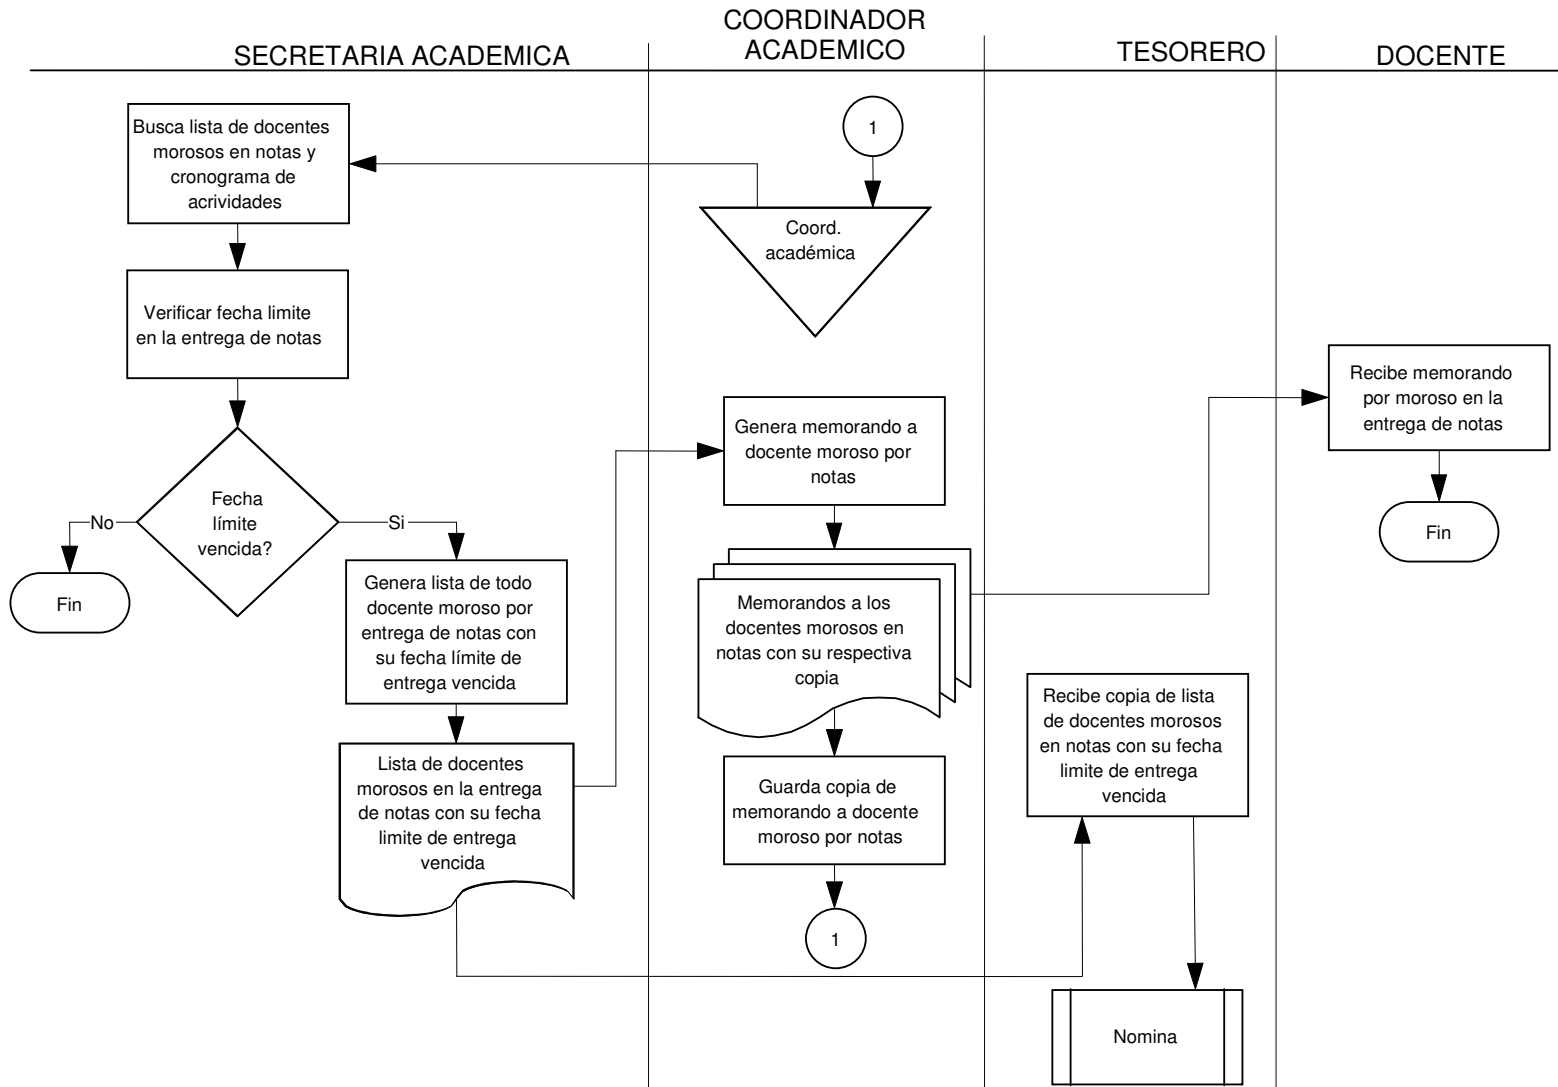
SECRETARIA ACADEMICA

COORDINADOR ACADEMICO

TESORERO

DOCENTE

Busca lista de docentes morosos en notas y cronograma de acrividades

1

Coord. académica

Verificar fecha limite en la entrega de notas

Fecha límite vencida?

No

Fin

Si

Genera lista de todo docente moroso por entrega de notas con su fecha límite de entrega vencida

Lista de docentes morosos en la entrega de notas con su fecha limite de entrega vencida

Genera memorando a docente moroso por notas

Memorandos a los docentes morosos en notas con su respectiva copia

Guarda copia de memorando a docente moroso por notas

1

Recibe memorando por moroso en la entrega de notas

Fin

Recibe copia de lista de docentes morosos en notas con su fecha limite de entrega vencida

Nomina